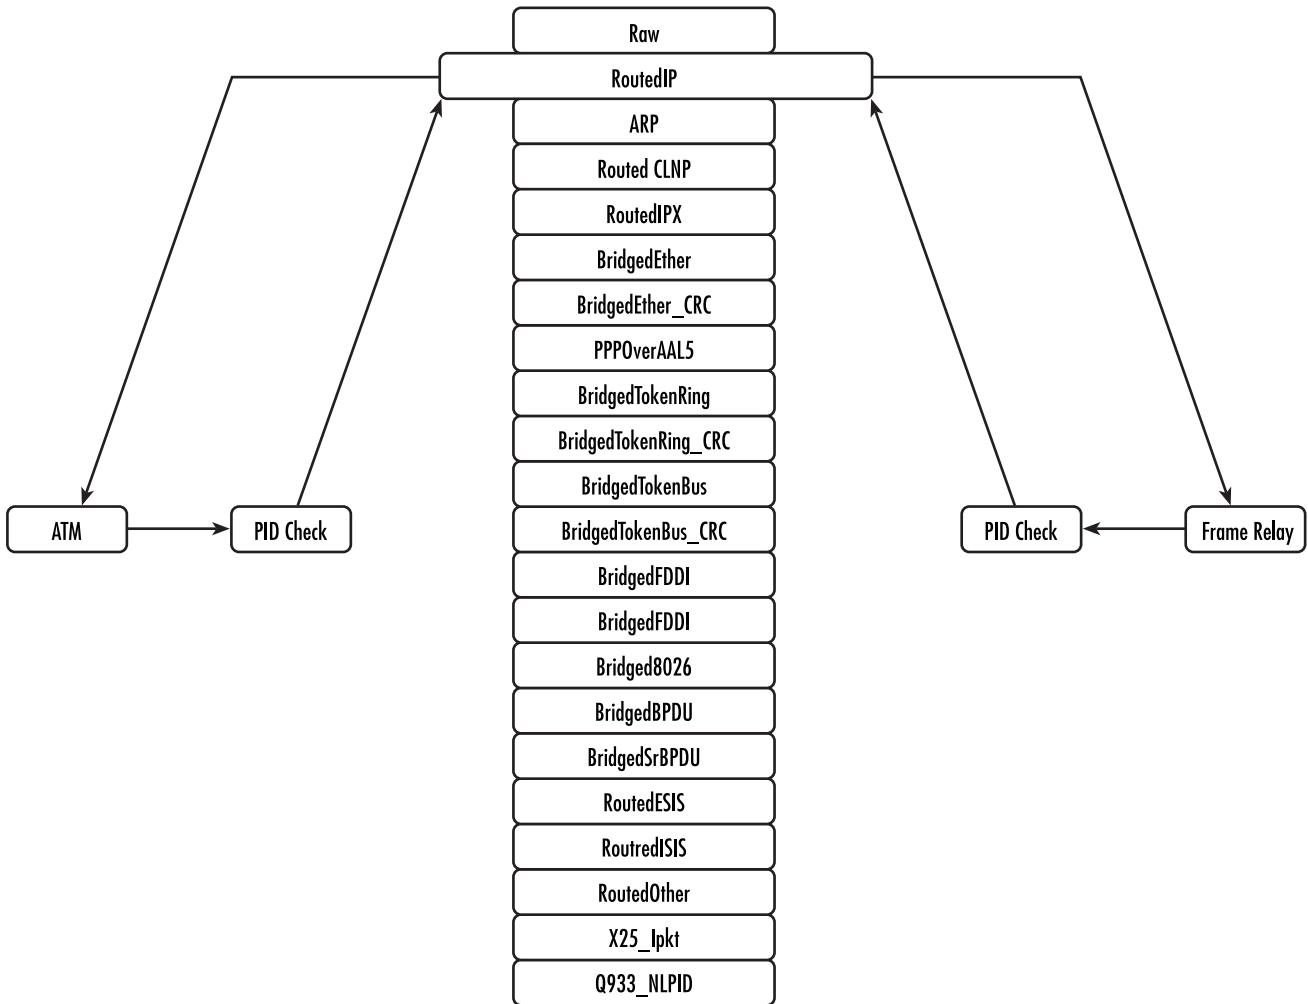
Raw
RoutedIP
ARP
Routed CLNP
RoutedIPX
BridgedEther
BridgedEther_CRC
PPPOverAAL5
BridgedTokenRing
BridgedTokenRing_CRC
BridgedTokenBus
BridgedTokenBus_CRC
BridgedFDDI
BridgedFDDI
Bridged8026
BridgedBPDU
BridgedSrBPDU
RoutedESIS
RoutredISIS
RoutedOther
X25_Ipkt
Q933_NLPID

ATM
PID Check
PID Check
Frame Relay